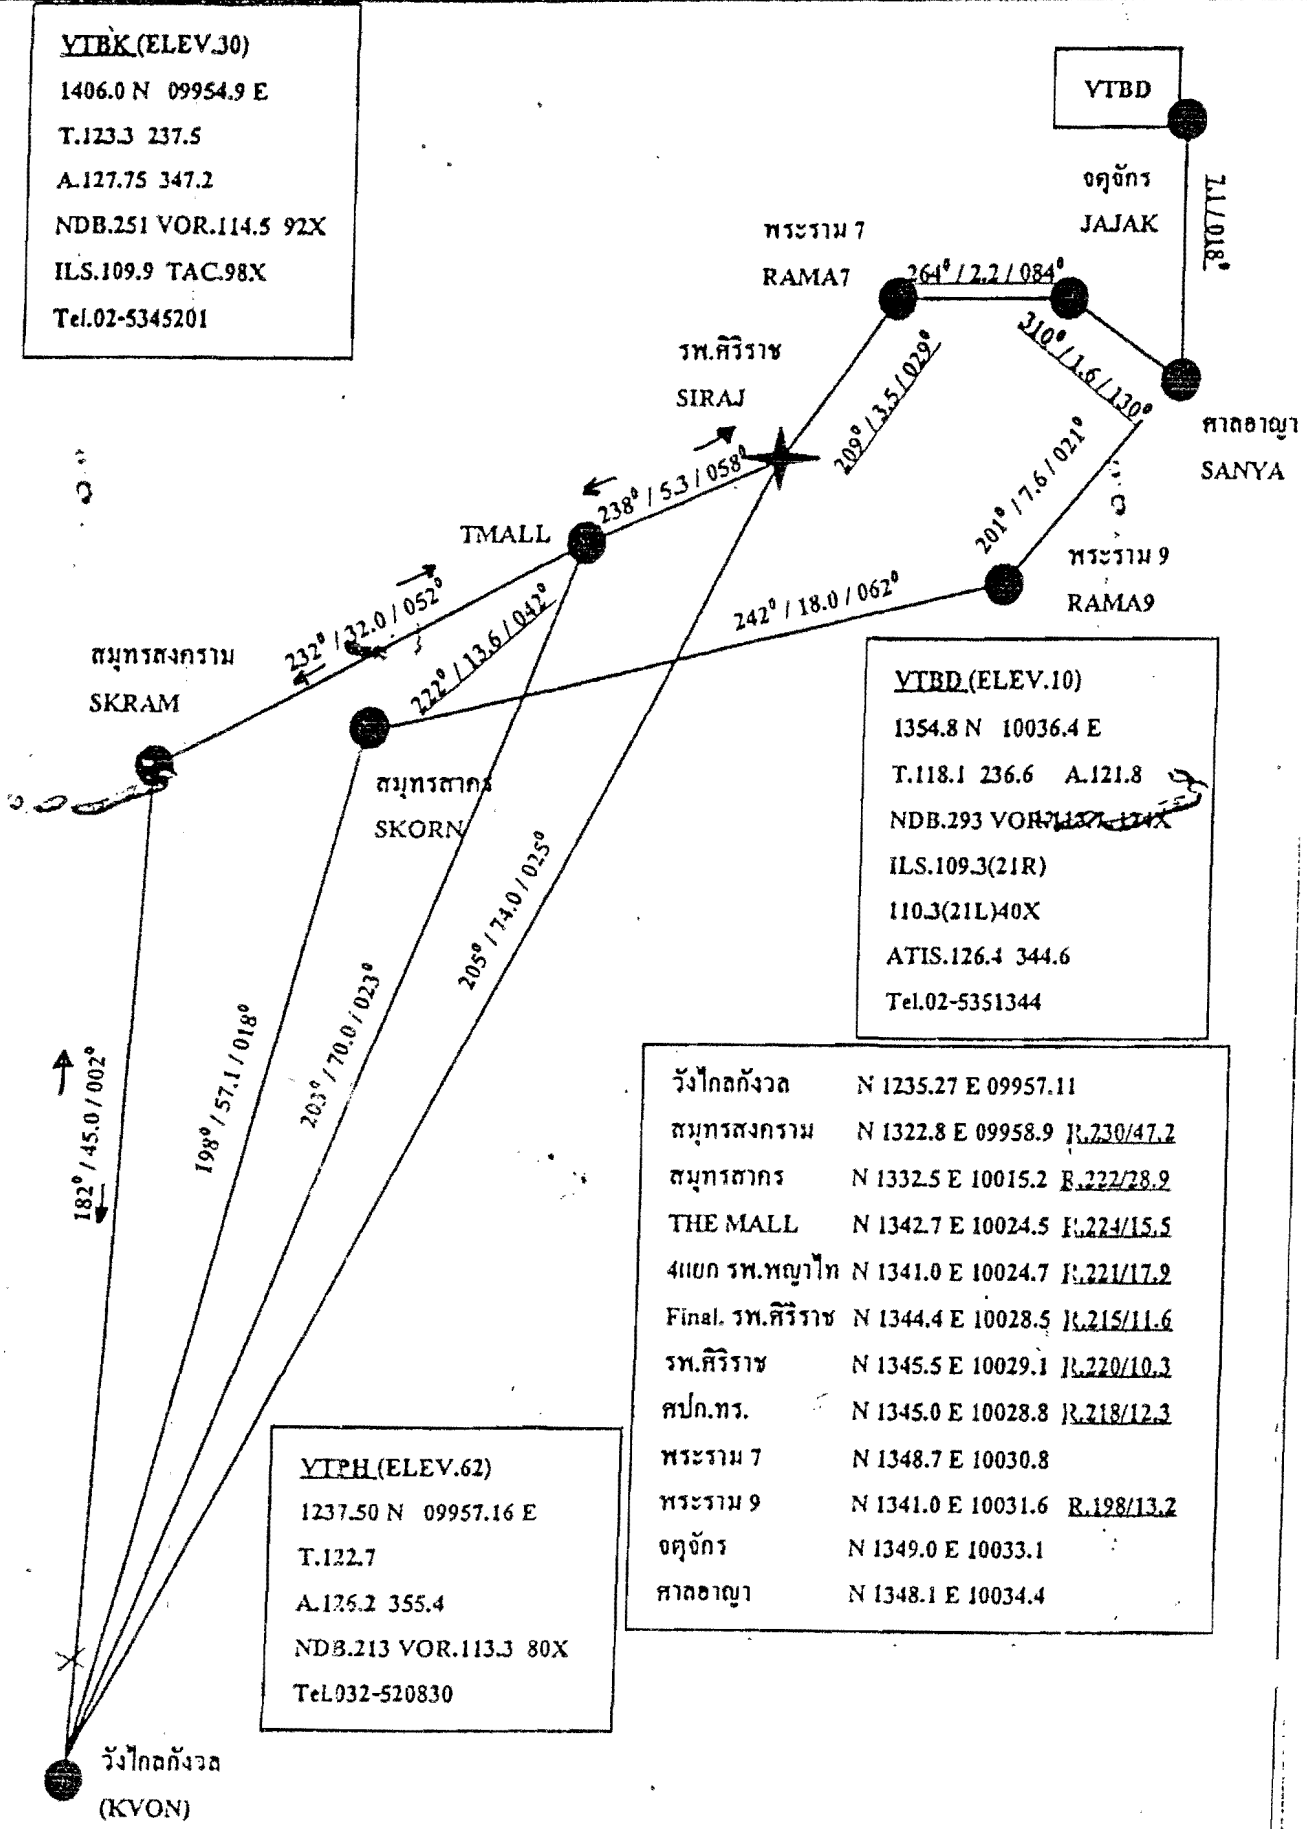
VTBK (ELEV.30)
1406.0 N 09954.9 E
T.123.3 237.5
A.127.75 347.2
NDB.251 VOR.114.5 92X
ILS.109.9 TAC.98X
Tel.02-5345201

VTBD

จตุจักร
JAJAK

7.1/018°

พระราม 7
RAMA7

264° / 2.2 / 084°

310° / 1.6 / 130°

ศาลอาญา
SANYA

รพ.ศิริราช
SIRAJ

209° / 3.5 / 029°

201° / 7.6 / 021°

238° / 5.3 / 058°

TMALL

พระราม 9
RAMA9

232° / 32.0 / 052°

222° / 13.6 / 042°

242° / 18.0 / 062°

สมุทรสงคราม
SKRAM

สมุทรสาคร
SKORN

VTBD (ELEV.10)
1354.8 N 10036.4 E
T.118.1 236.6 A.121.8
NDB.293 VOR.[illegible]
ILS.109.3(21R)
110.3(21L)40X
ATIS.126.4 344.6
Tel.02-5351344

205° / 74.0 / 025°

203° / 70.0 / 023°

198° / 57.1 / 018°

182° / 45.0 / 002°

| | | |
|---|---|---|
| วังไกลกังวล | N 1235.27 E 09957.11 | |
| สมุทรสงคราม | N 1322.8 E 09958.9 | R.230/47.2 |
| สมุทรสาคร | N 1332.5 E 10015.2 | R.222/28.9 |
| THE MALL | N 1342.7 E 10024.5 | R.224/15.5 |
| 4แยก รพ.พญาไท | N 1341.0 E 10024.7 | R.221/17.9 |
| Final. รพ.ศิริราช | N 1344.4 E 10028.5 | R.215/11.6 |
| รพ.ศิริราช | N 1345.5 E 10029.1 | R.220/10.3 |
| ศปก.ทร. | N 1345.0 E 10028.8 | R.218/12.3 |
| พระราม 7 | N 1348.7 E 10030.8 | |
| พระราม 9 | N 1341.0 E 10031.6 | R.198/13.2 |
| จตุจักร | N 1349.0 E 10033.1 | |
| ศาลอาญา | N 1348.1 E 10034.4 | |

VTPH (ELEV.62)
1237.50 N 09957.16 E
T.122.7
A.126.2 355.4
NDB.213 VOR.113.3 80X
Tel.032-520830

วังไกลกังวล
(KVON)